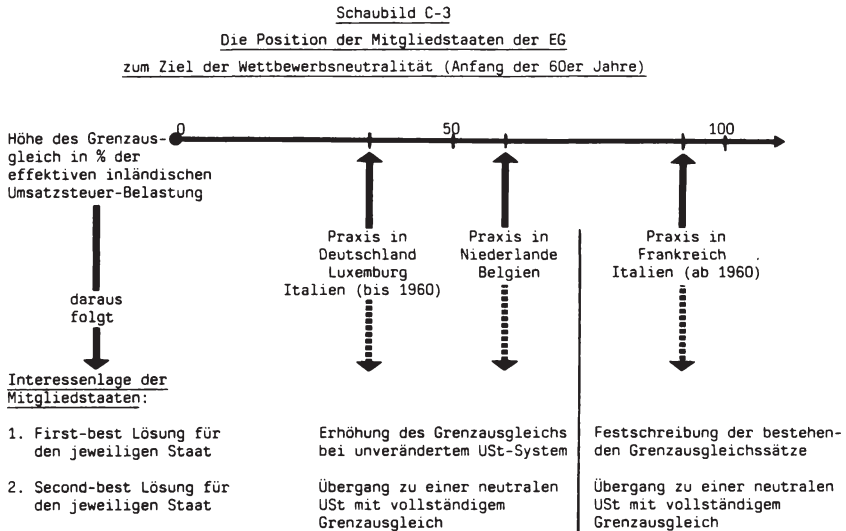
Schaubild C-3

Die Position der Mitgliedstaaten der EG

zum Ziel der Wettbewerbsneutralität (Anfang der 60er Jahre)

0

50

100

Höhe des Grenzausgleich in % der effektiven inländischen Umsatzsteuer-Belastung

Praxis in Deutschland Luxemburg Italien (bis 1960)

Praxis in Niederlande Belgien

Praxis in Frankreich Italien (ab 1960)

daraus folgt

Interessenlage der Mitgliedstaaten:

1. First-best Lösung für den jeweiligen Staat

Erhöhung des Grenzausgleichs bei unverändertem USt-System

Festschreibung der bestehenden Grenzausgleichssätze

2. Second-best Lösung für den jeweiligen Staat

Übergang zu einer neutralen USt mit vollständigem Grenzausgleich

Übergang zu einer neutralen USt mit vollständigem Grenzausgleich